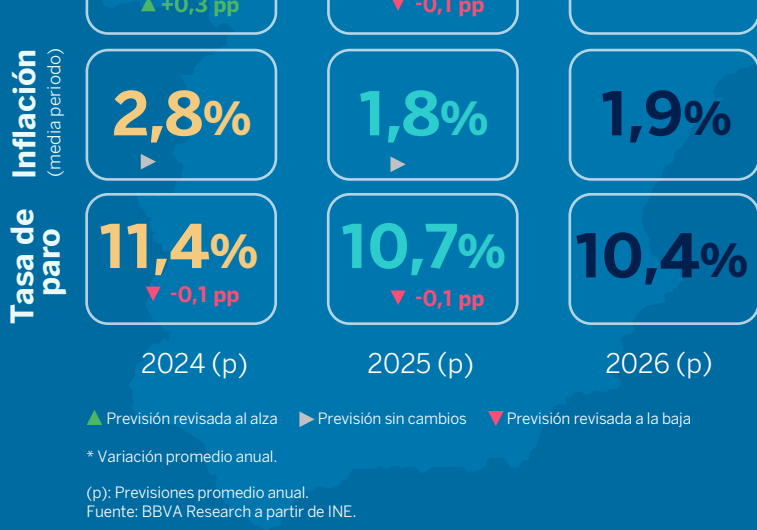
▲ +0,3 pp ▼ -0,1 pp

Inflación (media periodo)

2,8% ▶

1,8% ▶

1,9%

Tasa de paro

11,4% ▼ -0,1 pp

10,7% ▼ -0,1 pp

10,4%

2024 (p) 2025 (p) 2026 (p)

▲ Previsión revisada al alza ▶ Previsión sin cambios ▼ Previsión revisada a la baja

* Variación promedio anual.

(p): Previsiones promedio anual.
Fuente: BBVA Research a partir de INE.